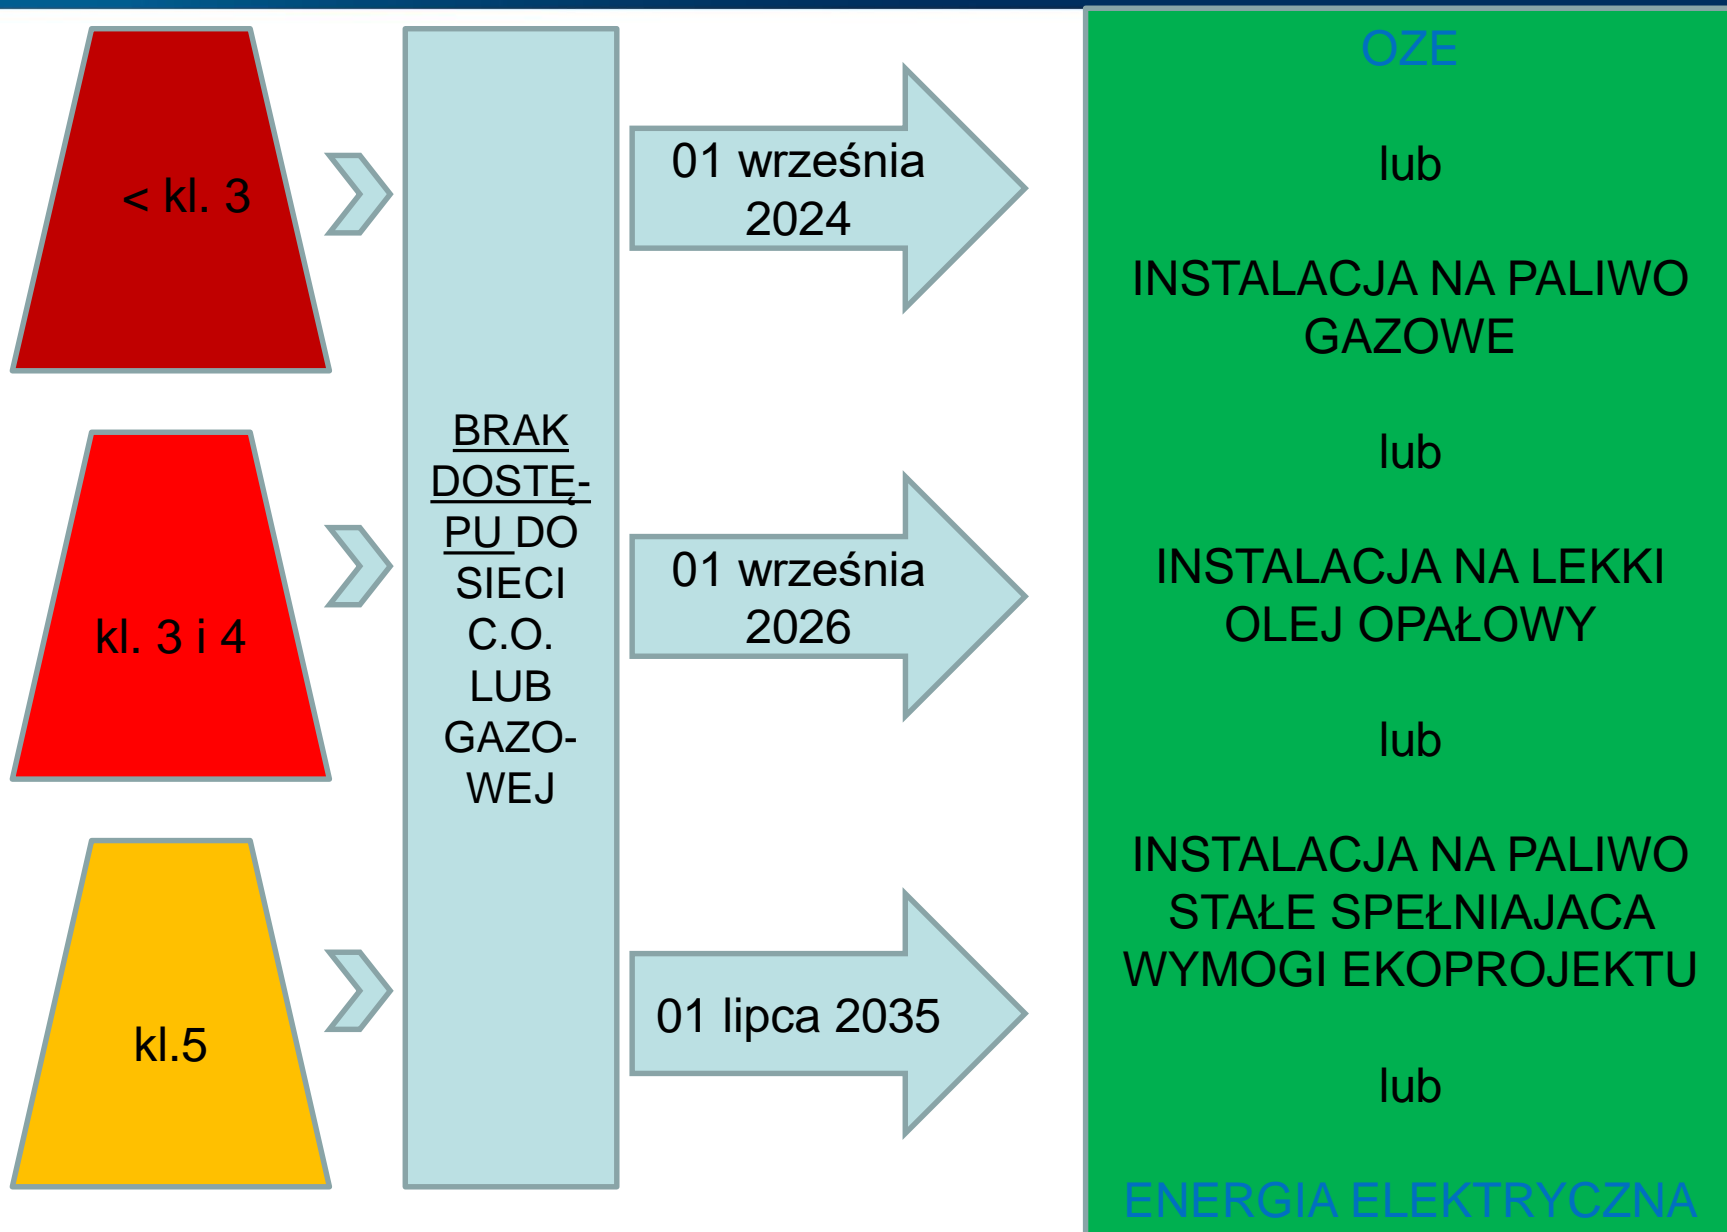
< kl. 3

kl. 3 i 4

kl.5

BRAK DOSTĘPU DO SIECI C.O. LUB GAZOWEJ

01 września 2024

01 września 2026

01 lipca 2035

OZE

lub

INSTALACJA NA PALIWO GAZOWE

lub

INSTALACJA NA LEKKI OLEJ OPAŁOWY

lub

INSTALACJA NA PALIWO STAŁE SPEŁNIAJACA WYMOGI EKOPROJEKTU

lub

ENERGIA ELEKTRYCZNA